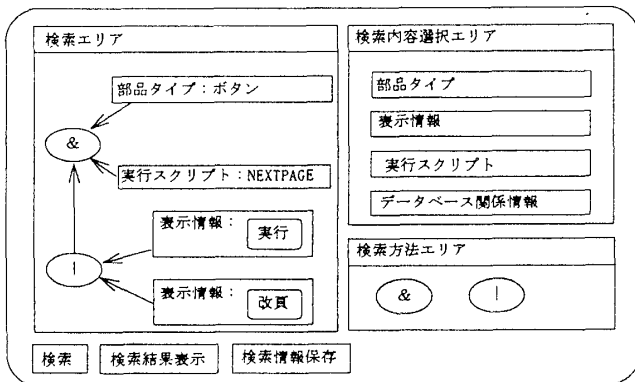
検索エリア

部品タイプ：ボタン

&

実行スクリプト：NEXTPAGE

表示情報： 実行

|

表示情報： 改頁

検索内容選択エリア

部品タイプ

表示情報

実行スクリプト

データベース関係情報

検索方法エリア

&

|

検索

検索結果表示

検索情報保存